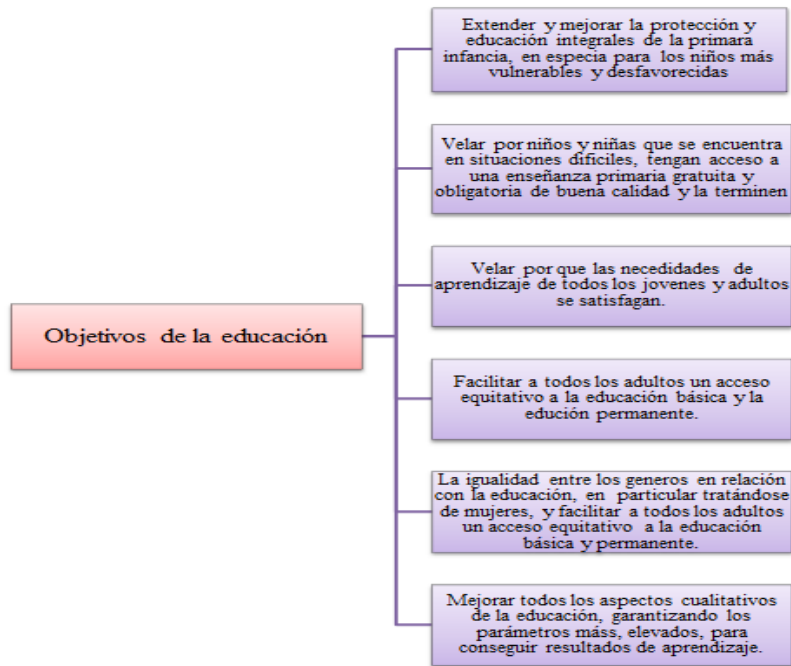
Objetivos de la educación

Extender y mejorar la protección y educación integrales de la primara infancia, en especia para los niños más vulnerables y desfavorecidas

Velar por niños y niñas que se encuentra en situaciones dificiles, tengan acceso a una enseñanza primaria gratuita y obligatoria de buena calidad y la terminen

Velar por que las necedidades de aprendizaje de todos los jovenes y adultos se satisfagan.

Facilitar a todos los adultos un acceso equitativo a la educación básica y la edución permanente.

La igualidad entre los generos en relación con la educación, en particular tratándose de mujeres, y facilitar a todos los adultos un acceso equitativo a la educación básica y permanente.

Mejorar todos los aspectos cualitativos de la educación, garantizando los parámetros máss, elevados, para conseguir resultados de aprendizaje.